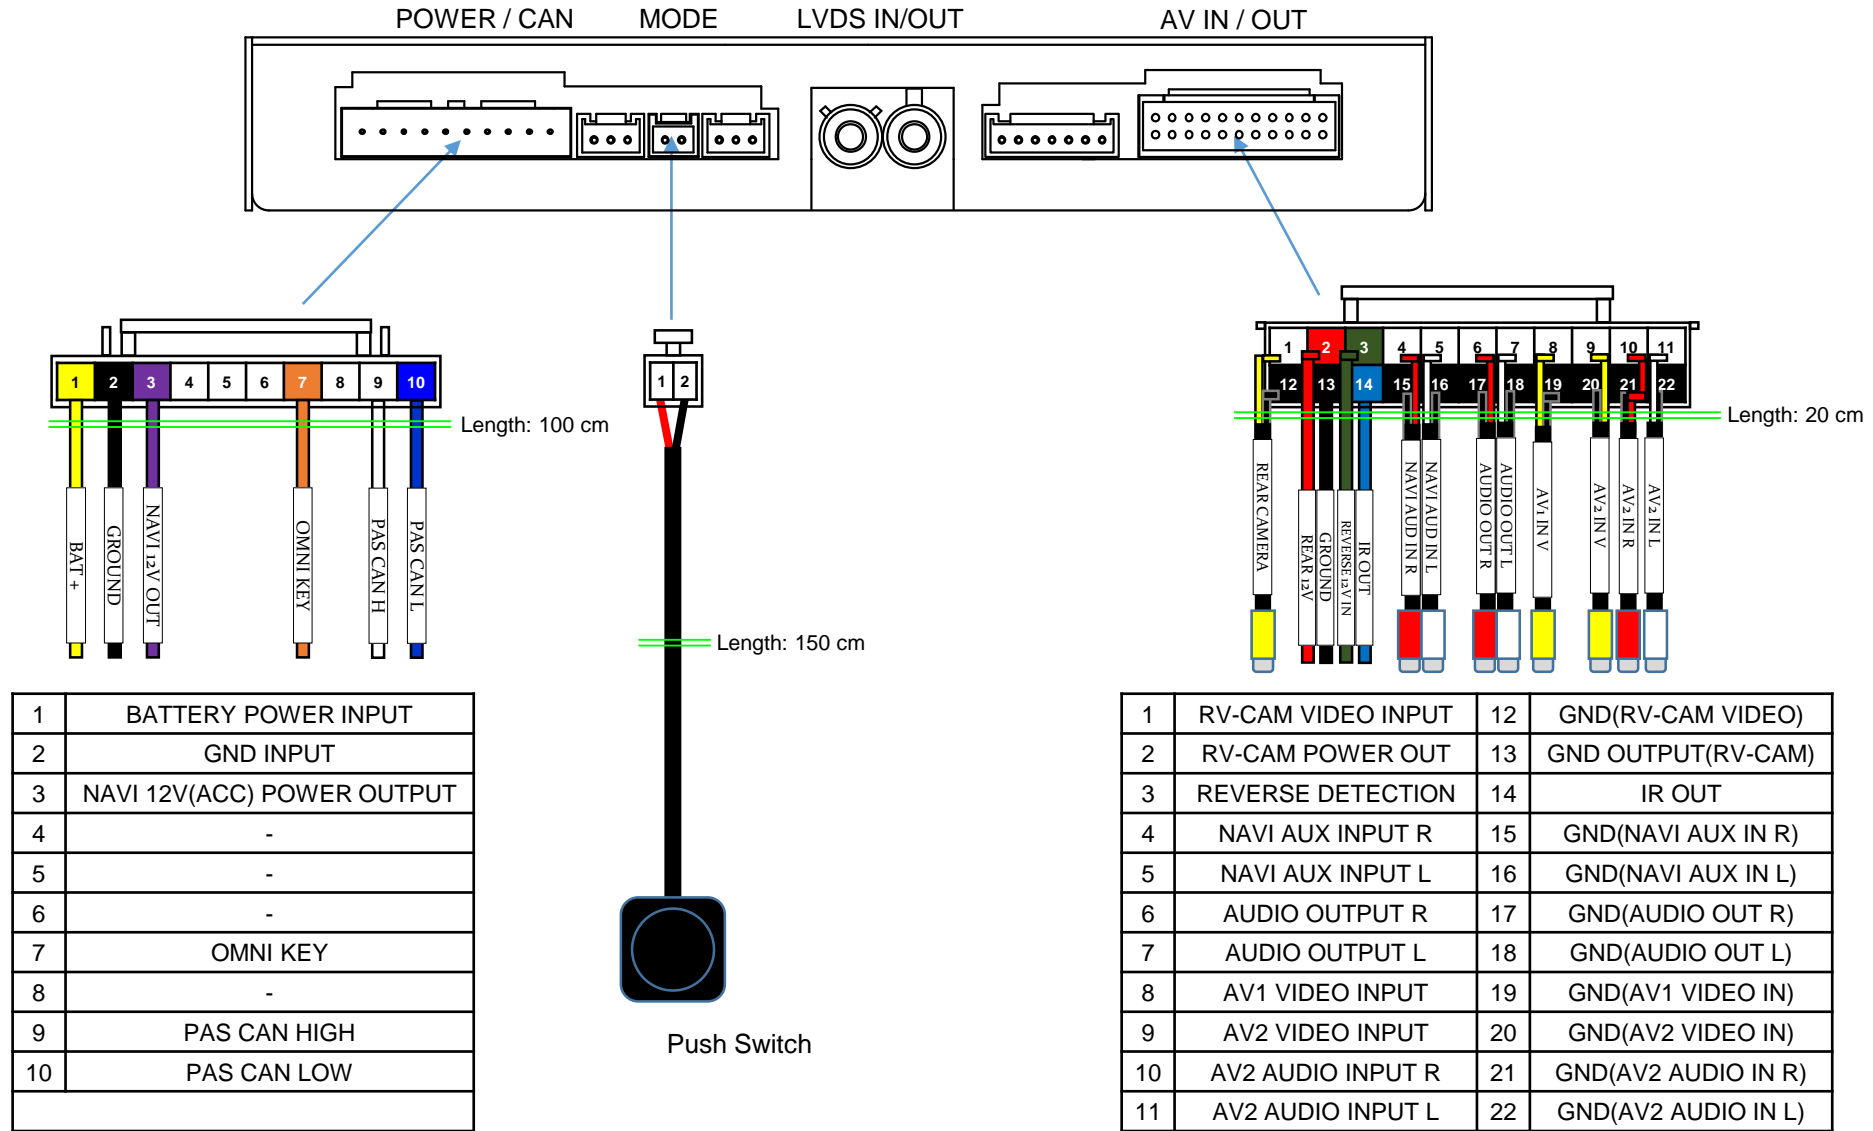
POWER / CAN MODE LVDS IN/OUT AV IN / OUT

1 2 3 4 5 6 7 8 9 10

Length: 100 cm

BAT + GROUND NAVI 12V OUT OMNI KEY PAS CAN H PAS CAN L

1 2

Length: 150 cm

Push Switch

1 2 3 4 5 6 7 8 9 10 11
12 13 14 15 16 17 18 19 20 21 22

Length: 20 cm

REAR CAMERA REAR 12V GROUND REVERSE 12V IN IR OUT NAVI AUD IN R NAVI AUD IN L AUDIO OUT R AUDIO OUT L AV1 IN V AV2 IN V AV2 IN R AV2 IN L

| | |
|---|---|
| 1 | BATTERY POWER INPUT |
| 2 | GND INPUT |
| 3 | NAVI 12V(ACC) POWER OUTPUT |
| 4 | - |
| 5 | - |
| 6 | - |
| 7 | OMNI KEY |
| 8 | - |
| 9 | PAS CAN HIGH |
| 10 | PAS CAN LOW |
| | |

| | | | |
|---|---|---|---|
| 1 | RV-CAM VIDEO INPUT | 12 | GND(RV-CAM VIDEO) |
| 2 | RV-CAM POWER OUT | 13 | GND OUTPUT(RV-CAM) |
| 3 | REVERSE DETECTION | 14 | IR OUT |
| 4 | NAVI AUX INPUT R | 15 | GND(NAVI AUX IN R) |
| 5 | NAVI AUX INPUT L | 16 | GND(NAVI AUX IN L) |
| 6 | AUDIO OUTPUT R | 17 | GND(AUDIO OUT R) |
| 7 | AUDIO OUTPUT L | 18 | GND(AUDIO OUT L) |
| 8 | AV1 VIDEO INPUT | 19 | GND(AV1 VIDEO IN) |
| 9 | AV2 VIDEO INPUT | 20 | GND(AV2 VIDEO IN) |
| 10 | AV2 AUDIO INPUT R | 21 | GND(AV2 AUDIO IN R) |
| 11 | AV2 AUDIO INPUT L | 22 | GND(AV2 AUDIO IN L) |